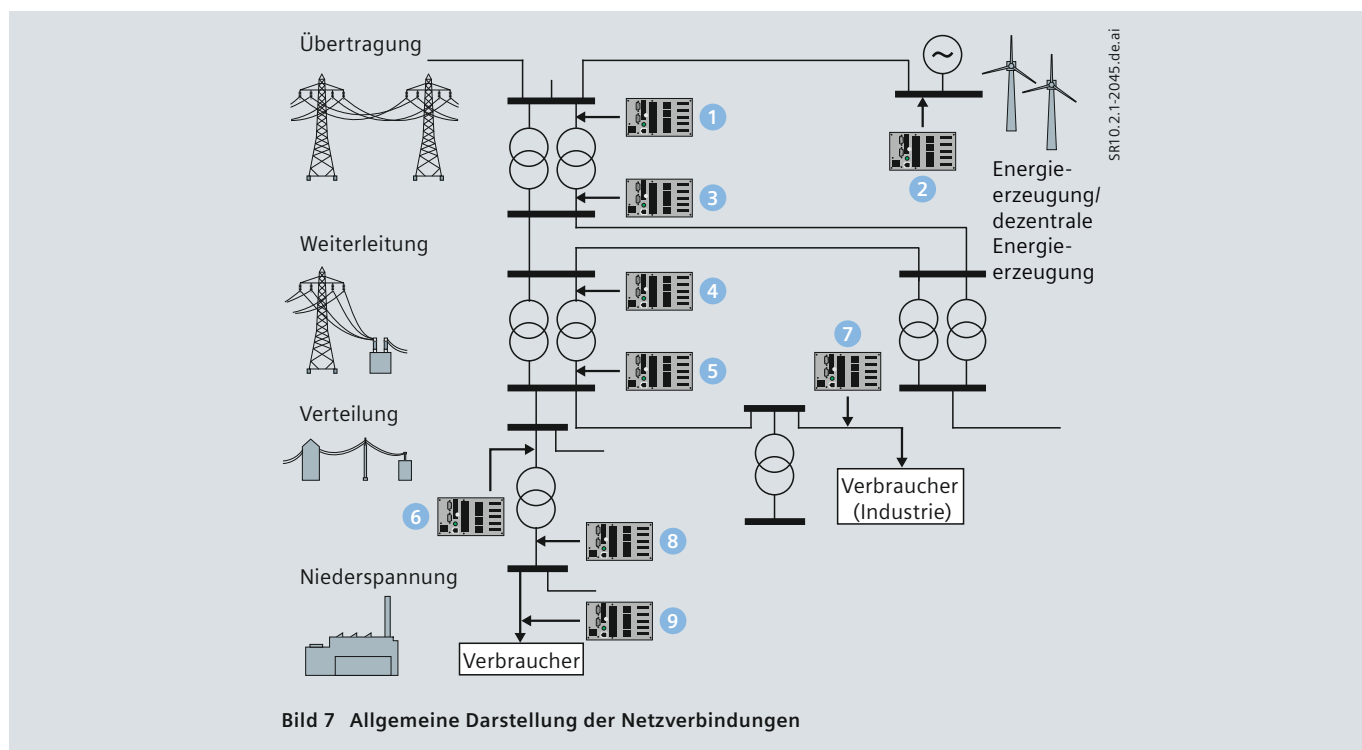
Übertragung

1

2

3

Energieerzeugung/ dezentrale Energieerzeugung

SR10.2.1-2045.de.ai

Weiterleitung

4

5

7

Verteilung

6

Verbraucher (Industrie)

8

Niederspannung

9

Verbraucher

Bild 7 Allgemeine Darstellung der Netzverbindungen